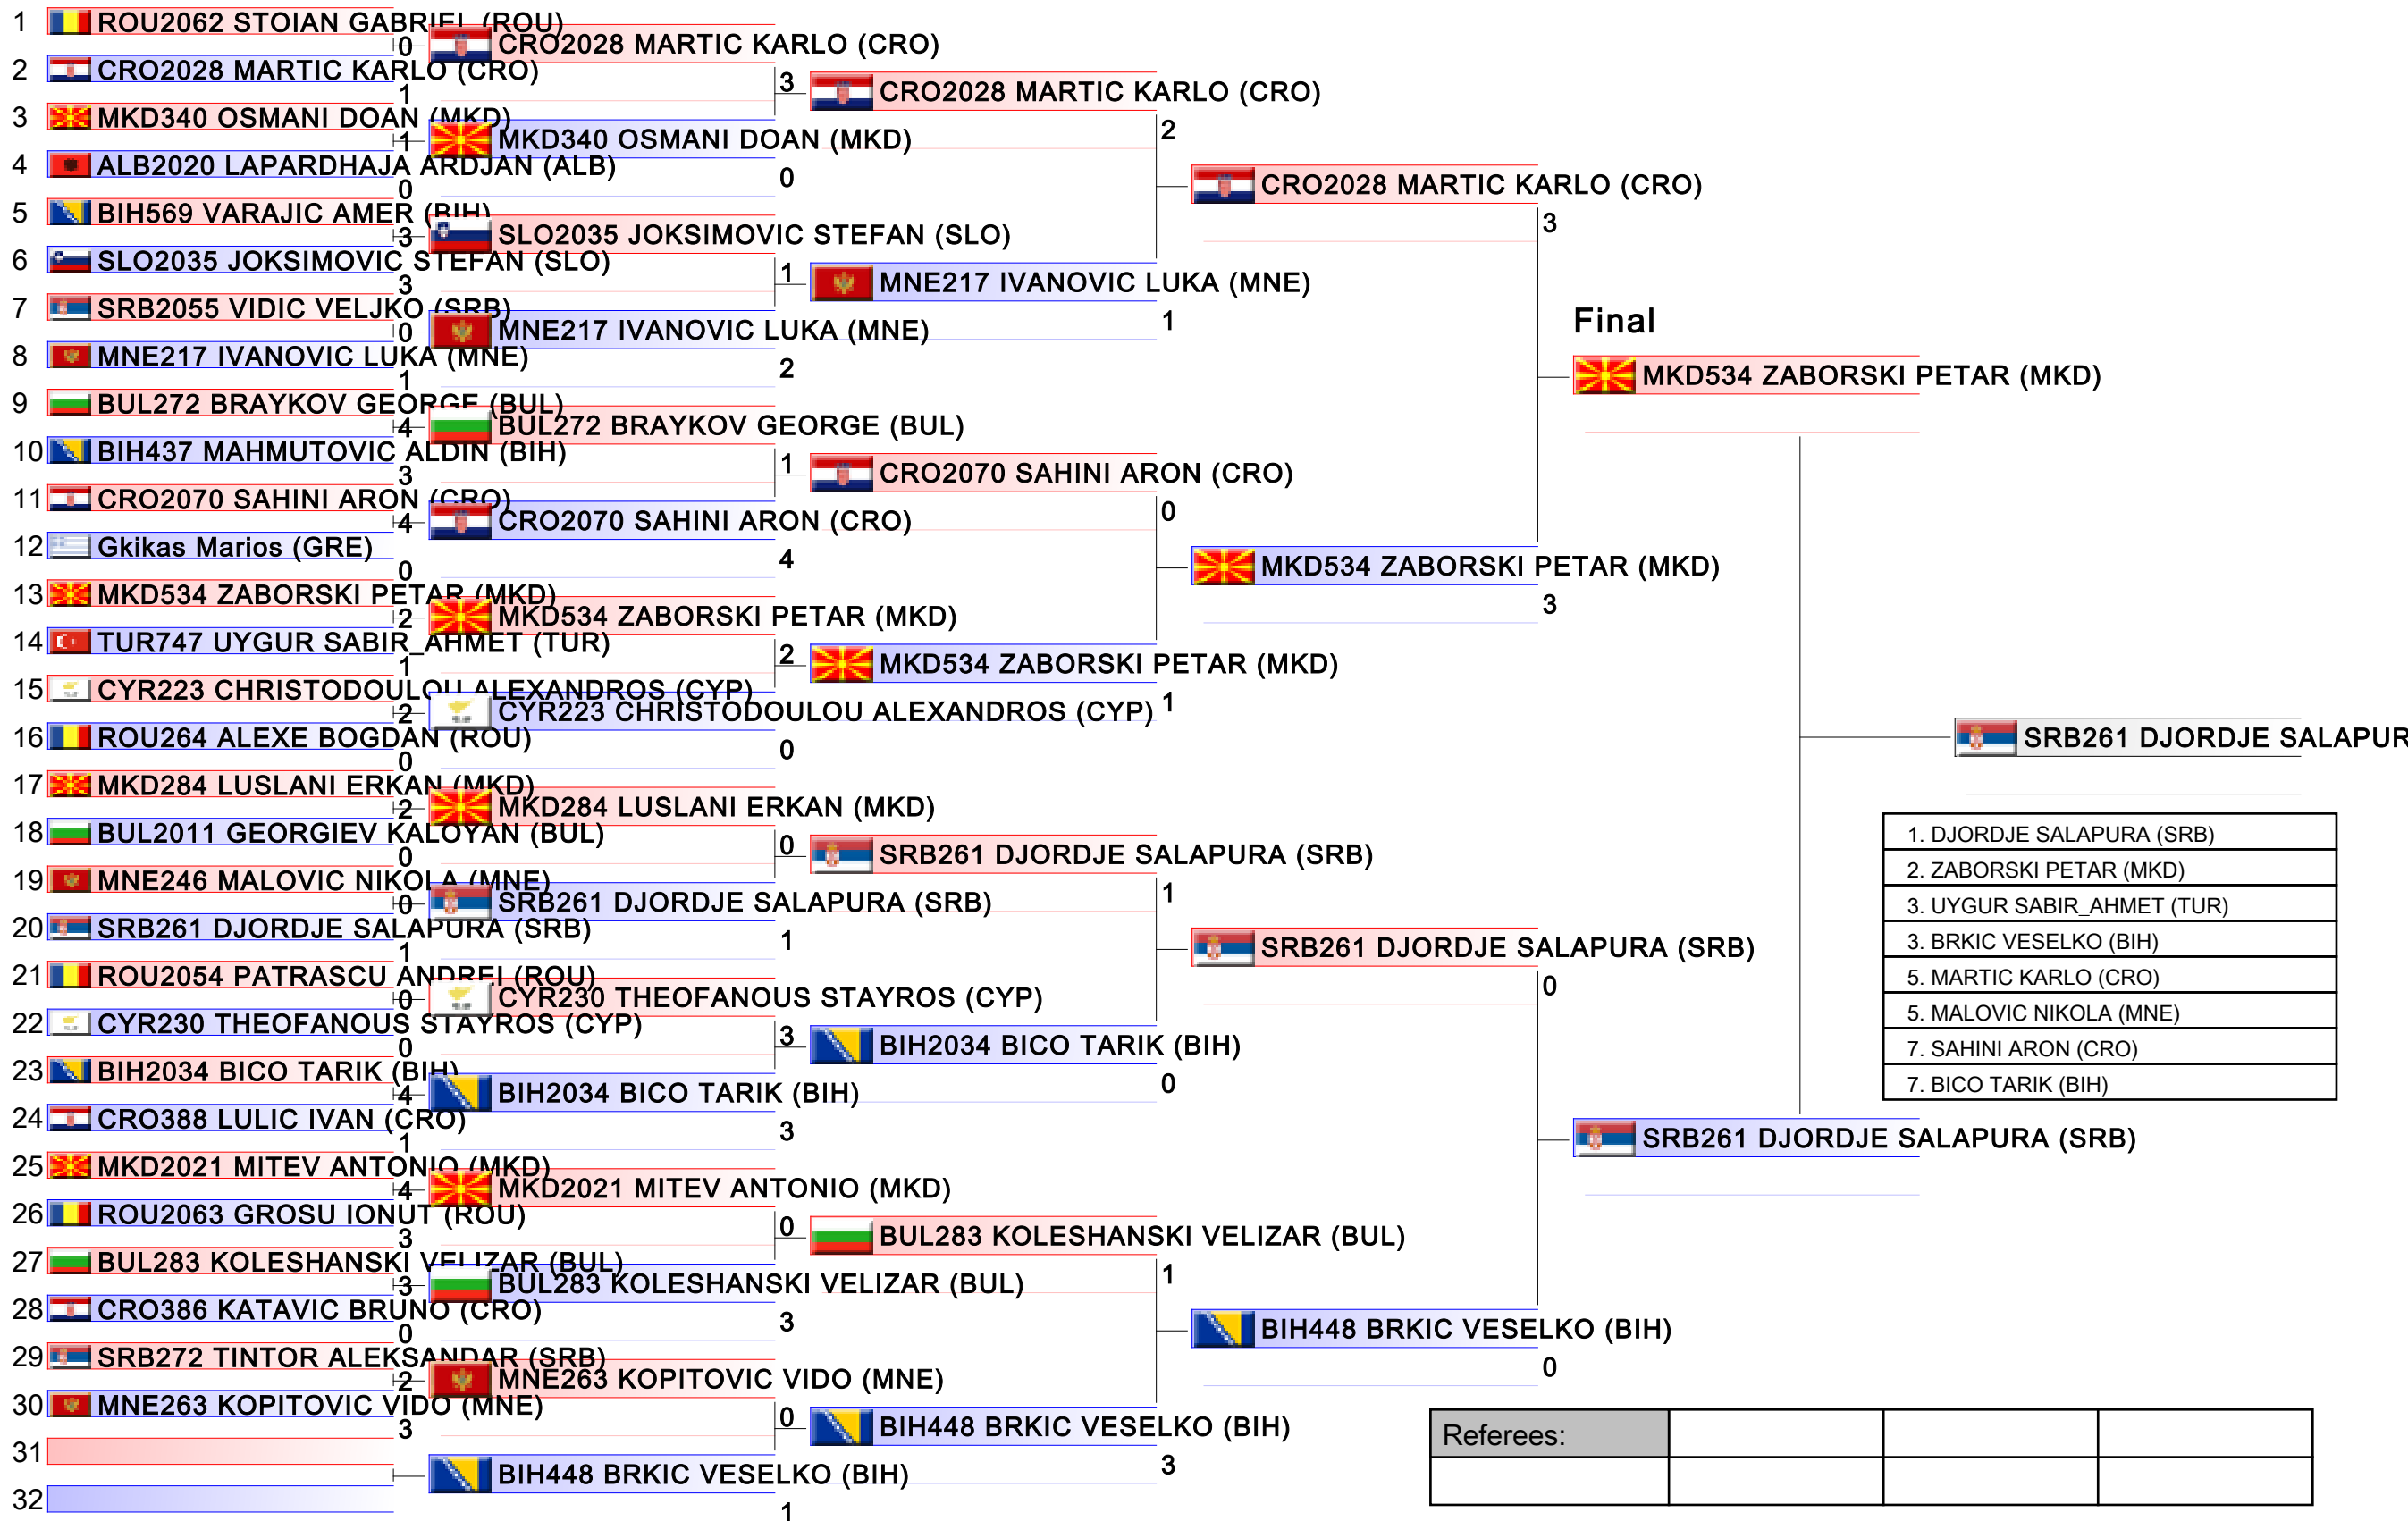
1 ROU2062 STOIAN GABRIEL (ROU)
0
2 CRO2028 MARTIC KARLO (CRO)
1
3 MKD340 OSMANI DOAN (MKD)
1
4 ALB2020 LAPARDHAJA ARDJAN (ALB)
0
5 BIH569 VARAJIC AMER (BIH)
3
6 SLO2035 JOKSIMOVIC STEFAN (SLO)
3
7 SRB2055 VIDIC VELJKO (SRB)
0
8 MNE217 IVANOVIC LUKA (MNE)
1
9 BUL272 BRAYKOV GEORGE (BUL)
4
10 BIH437 MAHMUTOVIC ALDIN (BIH)
3
11 CRO2070 SAHINI ARON (CRO)
4
12 Gkikas Marios (GRE)
0
13 MKD534 ZABORSKI PETAR (MKD)
2
14 TUR747 UYGUR SABIR_AHMET (TUR)
1
15 CYR223 CHRISTODOULOU ALEXANDROS (CYP)
2
16 ROU264 ALEXE BOGDAN (ROU)
0
17 MKD284 LUSLANI ERKAN (MKD)
2
18 BUL2011 GEORGIEV KALOYAN (BUL)
0
19 MNE246 MALOVIC NIKOLA (MNE)
0
20 SRB261 DJORDJE SALAPURA (SRB)
1
21 ROU2054 PATRASCU ANDREI (ROU)
0
22 CYR230 THEOFANOUS STAYROS (CYP)
0
23 BIH2034 BICO TARIK (BIH)
4
24 CRO388 LULIC IVAN (CRO)
1
25 MKD2021 MITEV ANTONIO (MKD)
4
26 ROU2063 GROSU IONUT (ROU)
3
27 BUL283 KOLESHANSKI VELIZAR (BUL)
3
28 CRO386 KATAVIC BRUNO (CRO)
0
29 SRB272 TINTOR ALEKSANDAR (SRB)
2
30 MNE263 KOPITOVIC VIDO (MNE)
3
31
32

CRO2028 MARTIC KARLO (CRO)
3
MKD340 OSMANI DOAN (MKD)
0
SLO2035 JOKSIMOVIC STEFAN (SLO)
1
MNE217 IVANOVIC LUKA (MNE)
2
BUL272 BRAYKOV GEORGE (BUL)
1
CRO2070 SAHINI ARON (CRO)
4
MKD534 ZABORSKI PETAR (MKD)
2
CYR223 CHRISTODOULOU ALEXANDROS (CYP)
0
MKD284 LUSLANI ERKAN (MKD)
0
SRB261 DJORDJE SALAPURA (SRB)
1
CYR230 THEOFANOUS STAYROS (CYP)
3
BIH2034 BICO TARIK (BIH)
3
MKD2021 MITEV ANTONIO (MKD)
0
BUL283 KOLESHANSKI VELIZAR (BUL)
3
MNE263 KOPITOVIC VIDO (MNE)
0
BIH448 BRKIC VESELKO (BIH)
1

CRO2028 MARTIC KARLO (CRO)
2
MNE217 IVANOVIC LUKA (MNE)
1
CRO2070 SAHINI ARON (CRO)
0
MKD534 ZABORSKI PETAR (MKD)
1
SRB261 DJORDJE SALAPURA (SRB)
1
BIH2034 BICO TARIK (BIH)
0
BUL283 KOLESHANSKI VELIZAR (BUL)
1
BIH448 BRKIC VESELKO (BIH)
3

CRO2028 MARTIC KARLO (CRO)
3
MKD534 ZABORSKI PETAR (MKD)
3
SRB261 DJORDJE SALAPURA (SRB)
0
BIH448 BRKIC VESELKO (BIH)
0

Final
MKD534 ZABORSKI PETAR (MKD)
SRB261 DJORDJE SALAPURA (SRB)

SRB261 DJORDJE SALAPUR

| 1. DJORDJE SALAPURA (SRB) |
|---|
| 2. ZABORSKI PETAR (MKD) |
| 3. UYGUR SABIR_AHMET (TUR) |
| 3. BRKIC VESELKO (BIH) |
| 5. MARTIC KARLO (CRO) |
| 5. MALOVIC NIKOLA (MNE) |
| 7. SAHINI ARON (CRO) |
| 7. BICO TARIK (BIH) |

| Referees: | | | |
|---|---|---|---|
| | | | |